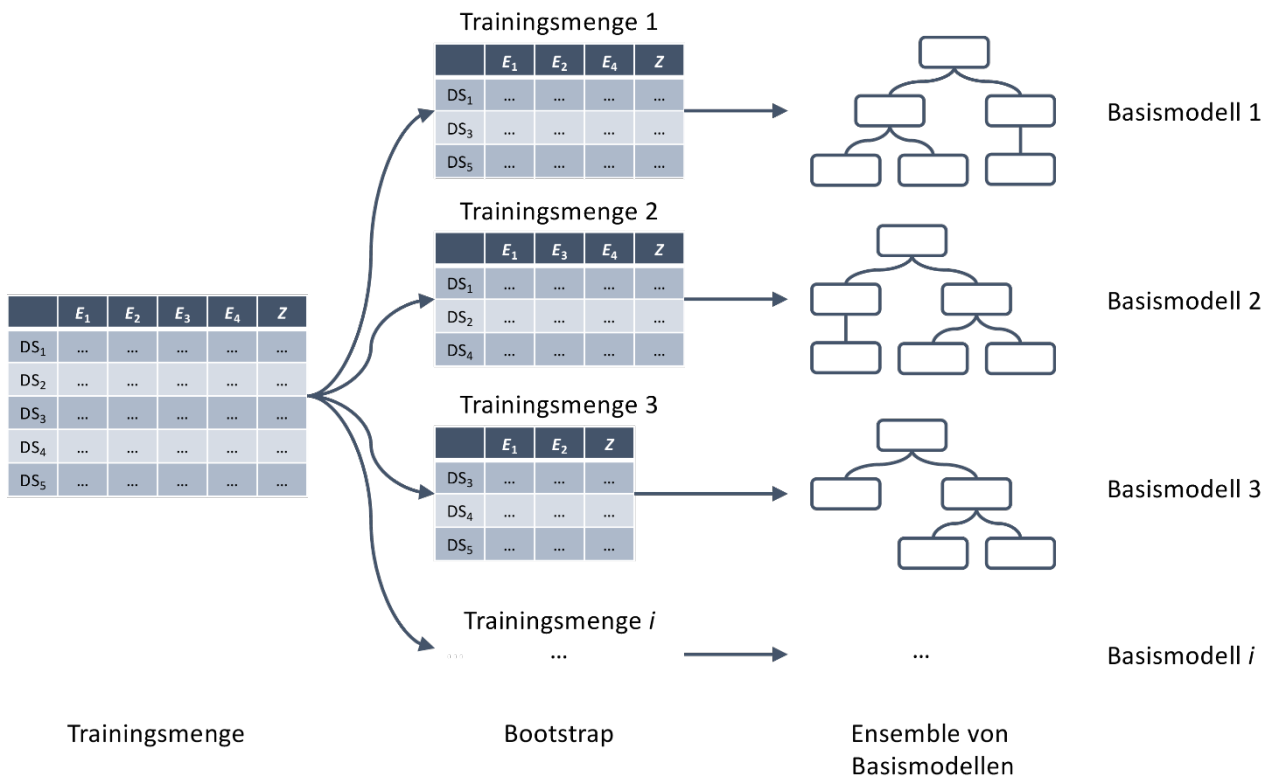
| | $E_1$ | $E_2$ | $E_3$ | $E_4$ | $Z$ |
|---|---|---|---|---|---|
| $DS_1$ | ... | ... | ... | ... | ... |
| $DS_2$ | ... | ... | ... | ... | ... |
| $DS_3$ | ... | ... | ... | ... | ... |
| $DS_4$ | ... | ... | ... | ... | ... |
| $DS_5$ | ... | ... | ... | ... | ... |

Trainingsmenge 1

| | $E_1$ | $E_2$ | $E_4$ | $Z$ |
|---|---|---|---|---|
| $DS_1$ | ... | ... | ... | ... |
| $DS_3$ | ... | ... | ... | ... |
| $DS_5$ | ... | ... | ... | ... |

Basismodell 1

Trainingsmenge 2

| | $E_1$ | $E_3$ | $E_4$ | $Z$ |
|---|---|---|---|---|
| $DS_1$ | ... | ... | ... | ... |
| $DS_2$ | ... | ... | ... | ... |
| $DS_4$ | ... | ... | ... | ... |

Basismodell 2

Trainingsmenge 3

| | $E_1$ | $E_2$ | $Z$ |
|---|---|---|---|
| $DS_3$ | ... | ... | ... |
| $DS_4$ | ... | ... | ... |
| $DS_5$ | ... | ... | ... |

Basismodell 3

Trainingsmenge $i$

...

...

Basismodell $i$

Trainingsmenge

Bootstrap

Ensemble von Basismodellen